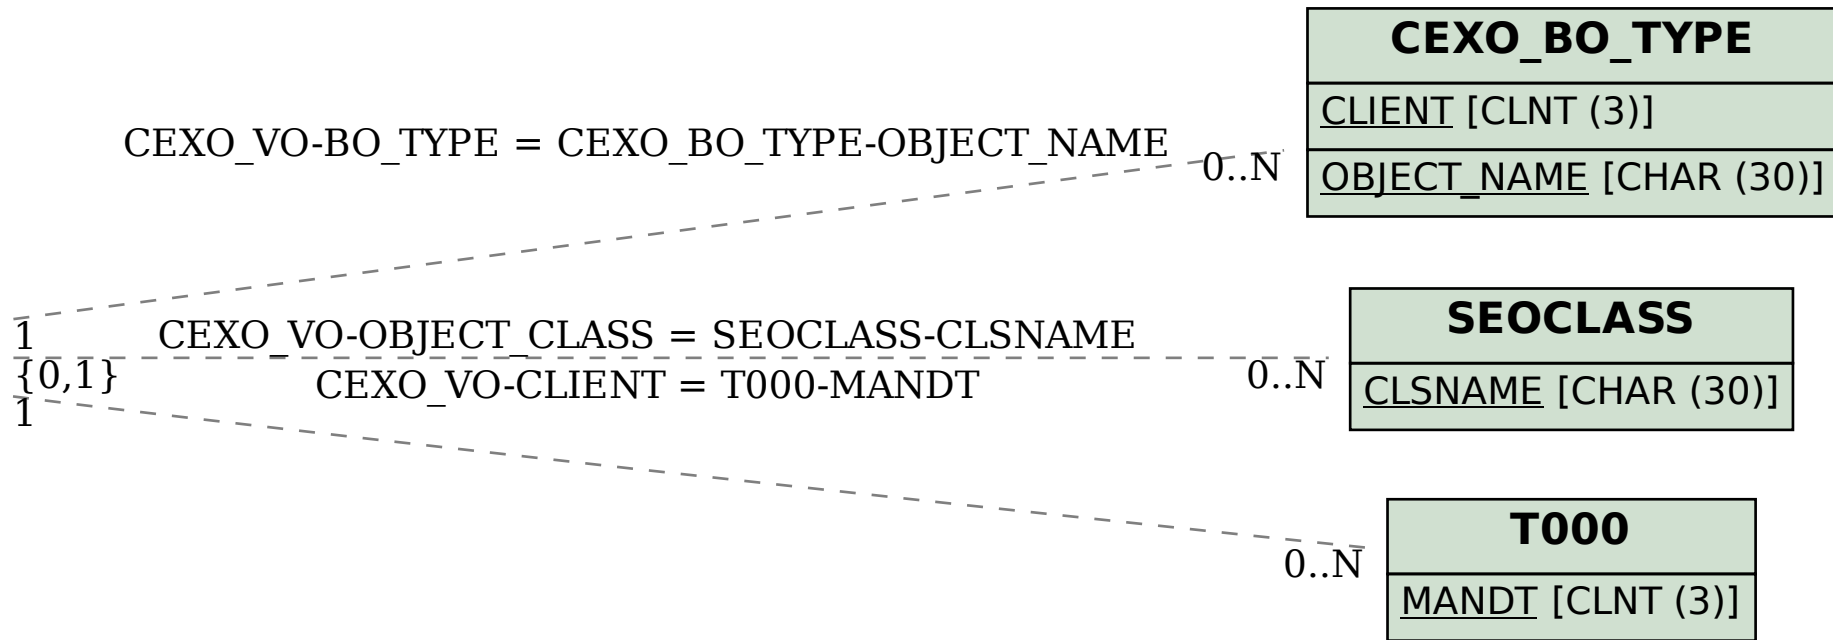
CEXO_BO_TYPE
CLIENT [CLNT (3)]
OBJECT_NAME [CHAR (30)]

CEXO_VO-BO_TYPE = CEXO_BO_TYPE-OBJECT_NAME
0..N

SEOCLASS
CLSNAME [CHAR (30)]

1
CEXO_VO-OBJECT_CLASS = SEOCLASS-CLSNAME
{0,1}
CEXO_VO-CLIENT = T000-MANDT
1
0..N

T000
MANDT [CLNT (3)]

0..N